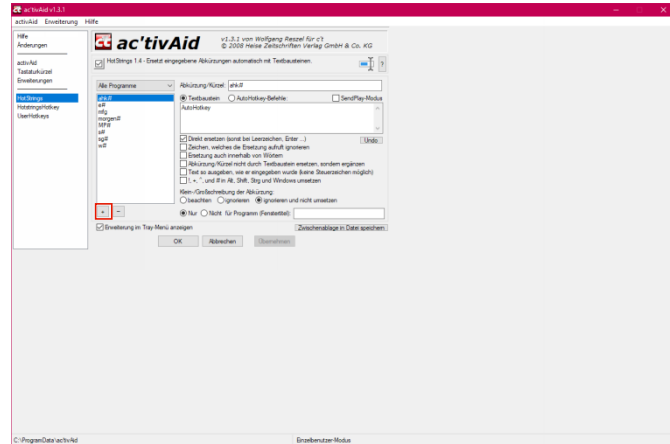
ac'tivAid v1.3.1

activAid Erweiterung Hilfe

Hilfe
Änderungen

activAid
Tastaturkürzel
Erweiterungen

HotStrings
HotstringsHotkey
UserHotkeys

ac'tivAid

v1.3.1 von Wolfgang Reszel für c't
© 2008 Heise Zeitschriften Verlag GmbH & Co. KG

HotStrings 1.4 - Ersetzt eingegebene Abkürzungen automatisch mit Textbausteinen.

?

Alle Programme

ahk#
a#
mfg
morgen#
MFW
s#
sg#
w#

Abkürzung/Kürzel: ahk#

Textbaustein AutoHotkey-Befehle SendPlay-Modus

AutoHotkey

Undo

Direkt ersetzen (sonst bei Leerzeichen, Enter ...)
Zeichen, welches die Ersetzung aufruft ignorieren
Ersetzung auch innerhalb von Wörtern
Abkürzung/Kürzel nicht durch Textbaustein ersetzen, sondern ergänzen
Text so ausgeben, wie er eingegeben wurde (keine Steuerzeichen möglich)
!, +, ^, und # in Alt, Shift, Strg und Windows umsetzen

Klein-/Großschreibung der Abkürzung:
beachten ignorieren ignorieren und nicht umsetzen

+ -

Nur Nicht für Programm (Fenstertitel):

Erweiterung im Tray-Menü anzeigen

Zwischenablage in Datei speichern

OK Abbrechen Übernehmen

C:\ProgramData\ac'tivAid

Einzelbenutzer-Modus